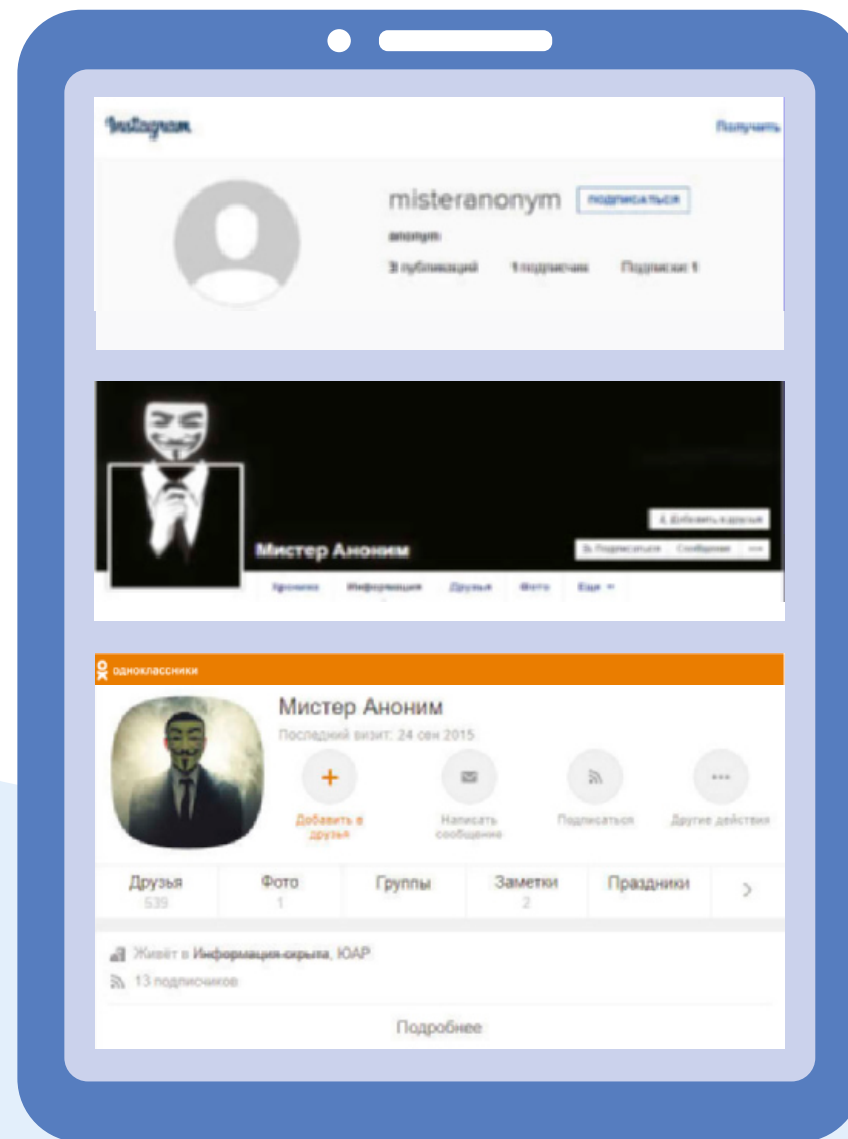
Instagram

Получить

misteranonym ПОДПИСАТЬСЯ

anonym

3 публикаций 1 подписчик Подписки: 1

Добавить в друзья

Мистер Аноним

Подписаться Сообщение ···

Хроника Информация Друзья Фото Еще ▾

одноклассники

Мистер Аноним

Последний визит: 24 сен 2015

Добавить в друзья

Написать сообщение

Подписаться

Другие действия

| Друзья 539 | Фото 1 | Группы | Заметки 2 | Праздники | > |
|---|---|---|---|---|---|

Живёт в Информация скрыта, ЮАР

13 подписчиков

Подробнее